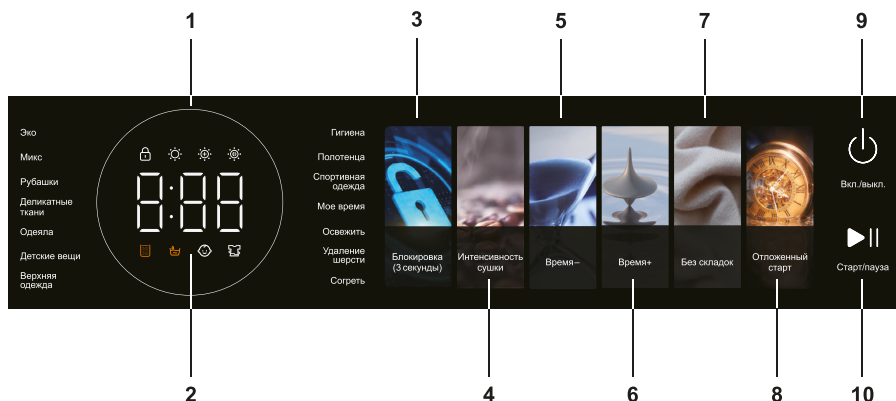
1
3
5
7
9

Эко
Микс
Рубашки
Деликатные ткани
Одеяла
Детские вещи
Верхняя одежда

8:88

Гигиена
Полотенца
Спортивная одежда
Мое время
Освежить
Удаление шерсти
Согреть

Блокировка (3 секунды)
Интенсивность сушки
Время–
Время+
Без складок
Отложенный старт

Вкл./выкл.
Старт/пауза

2
4
6
8
10